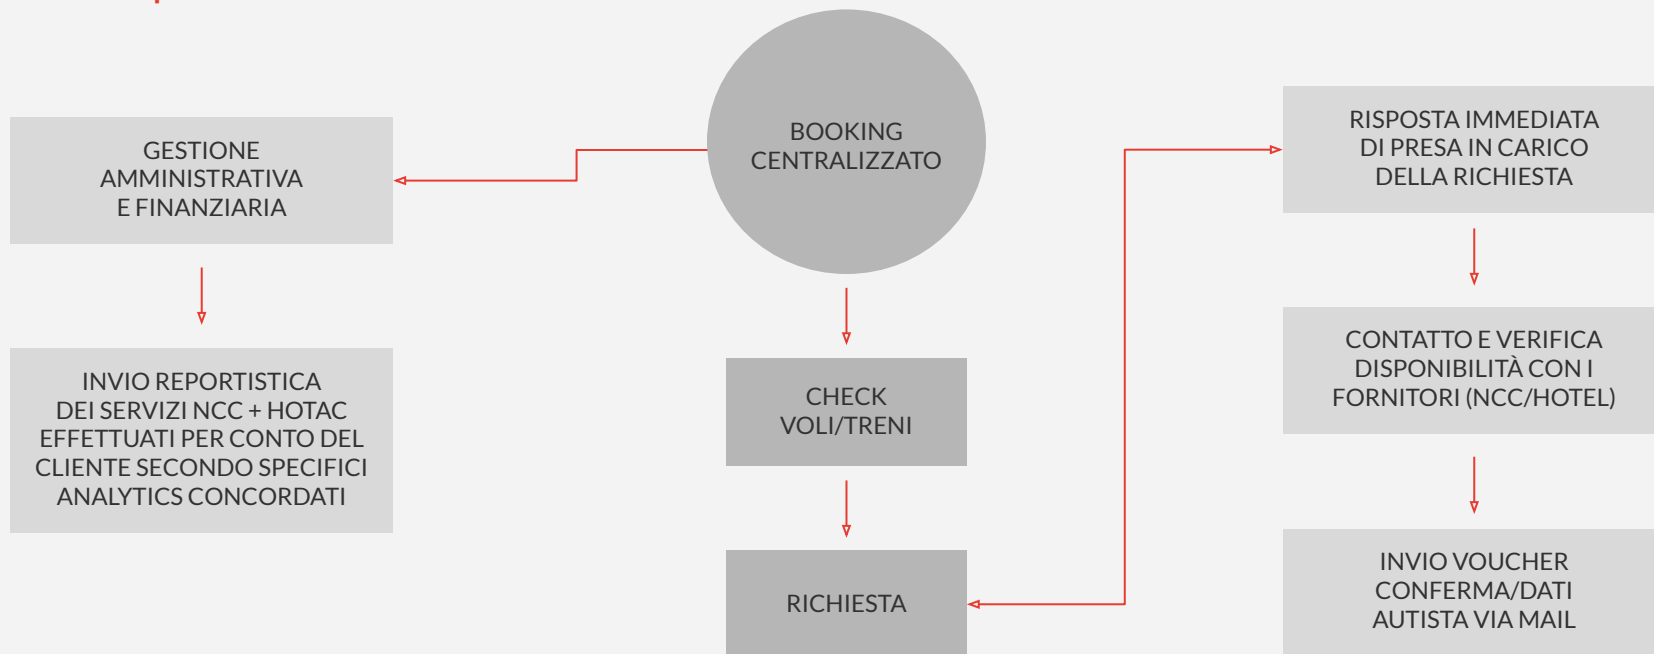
BOOKING CENTRALIZZATO

GESTIONE AMMINISTRATIVA E FINANZIARIA

INVIO REPORTISTICA DEI SERVIZI NCC + HOTAC EFFETTUATI PER CONTO DEL CLIENTE SECONDO SPECIFICI ANALYTICS CONCORDATI

CHECK VOLI/TRENI

RICHIESTA

RISPOSTA IMMEDIATA DI PRESA IN CARICO DELLA RICHIESTA

CONTATTO E VERIFICA DISPONIBILITÀ CON I FORNITORI (NCC/HOTEL)

INVIO VOUCHER CONFERMA/DATI AUTISTA VIA MAIL